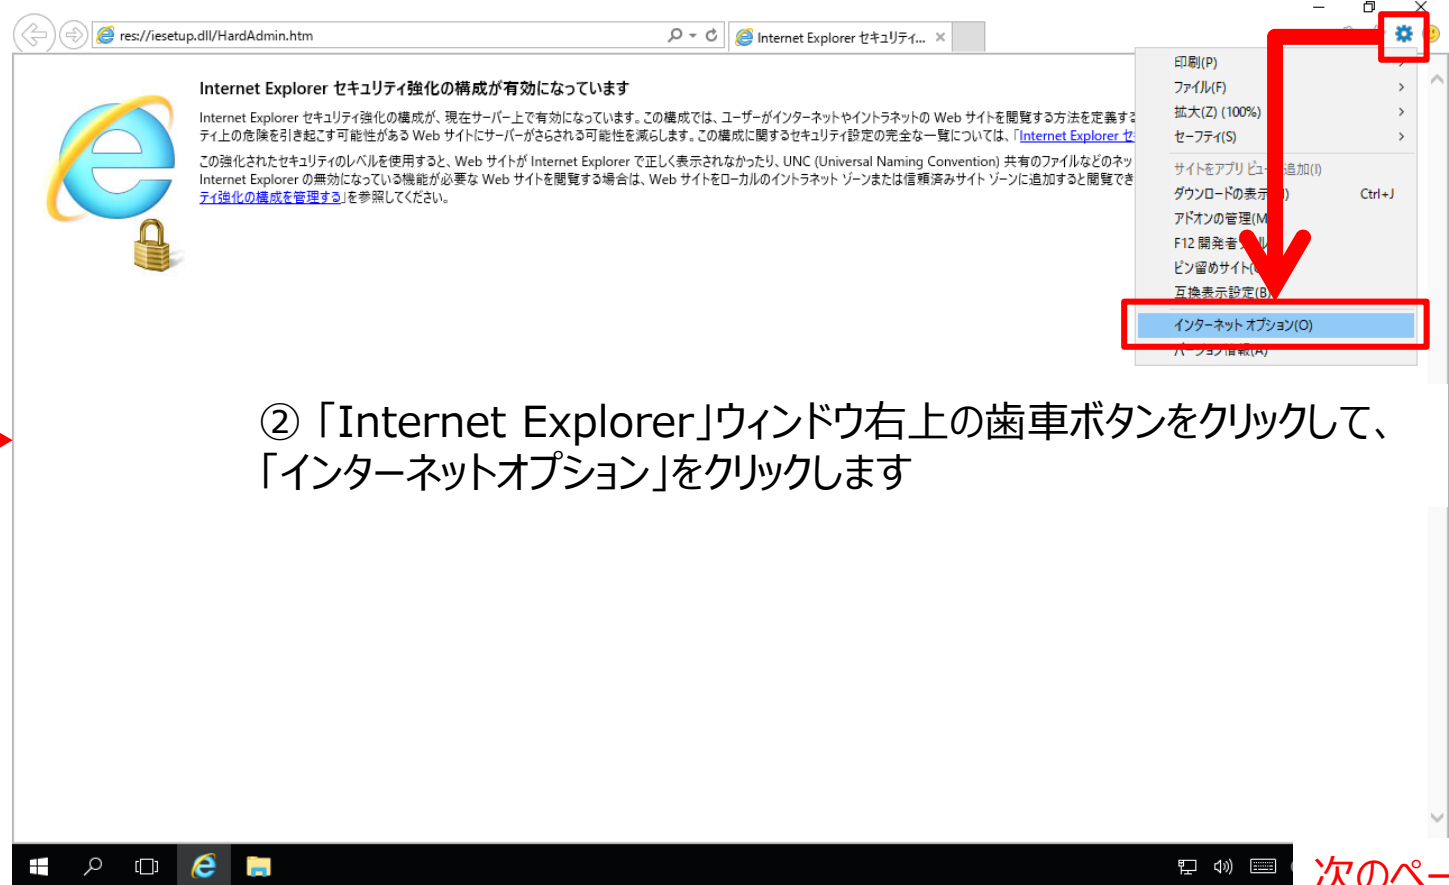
res://iesetup.dll/HardAdmin.htm

Internet Explorer セキュリティ...

Internet Explorer セキュリティ強化の構成が有効になっています

Internet Explorer セキュリティ強化の構成が、現在サーバー上で有効になっています。この構成では、ユーザーがインターネットやイントラネットの Web サイトを閲覧する方法を定義する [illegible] ティ上の危険を引き起こす可能性がある Web サイトにサーバーがさらされる可能性を減らします。この構成に関するセキュリティ設定の完全な一覧については、「Internet Explorer セ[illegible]

この強化されたセキュリティのレベルを使用すると、Web サイトが Internet Explorer で正しく表示されなかったり、UNC (Universal Naming Convention) 共有のファイルなどのネッ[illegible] Internet Explorer の無効になっている機能が必要な Web サイトを閲覧する場合は、Web サイトをローカルのイントラネット ゾーンまたは信頼済みサイト ゾーンに追加すると閲覧でき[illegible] ティ強化の構成を管理する」を参照してください。

印刷(P)
ファイル(F)
拡大(Z) (100%)
セーフティ(S)
サイトをアプリ ビュー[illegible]追加(I)
ダウンロードの表示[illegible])  Ctrl+J
アドオンの管理(M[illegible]
F12 開発者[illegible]
ピン留めサイト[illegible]
互換表示設定(B)
インターネット オプション(O)
バージョン情報(A)

② 「Internet Explorer」ウィンドウ右上の歯車ボタンをクリックして、「インターネットオプション」をクリックします

次のペー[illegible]